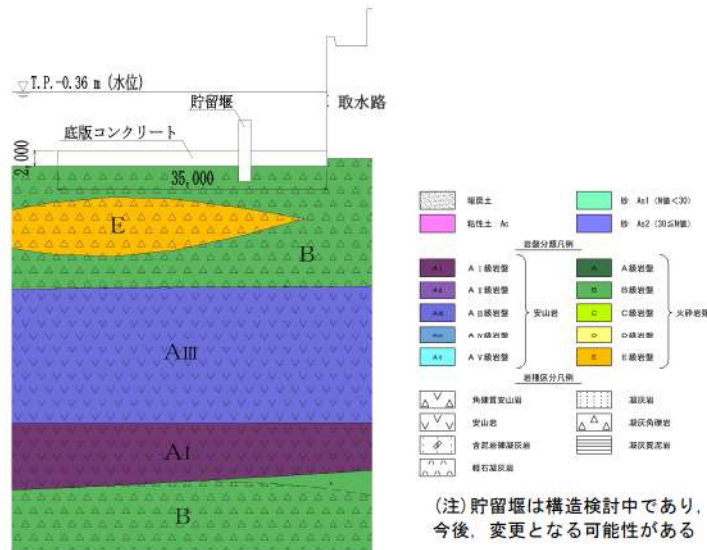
T.P.-0.36 m (水位)

貯留堰

取水路

底版コンクリート

2,000

35,000

E

B

AⅢ

AⅠ

B

埋戻土

砂 As1 (N値<30)

粘性土 Ac

砂 As2 (30≦N値)

岩盤分類凡例

AⅠ AⅠ級岩盤

A AⅡ級岩盤

AⅢ AⅢ級岩盤

AⅣ AⅣ級岩盤

AⅤ AⅤ級岩盤

安山岩

A A級岩盤

B B級岩盤

C C級岩盤

D D級岩盤

E E級岩盤

火砕岩類

岩種区分凡例

角礫質安山岩

安山岩

含泥岩礫凝灰岩

軽石凝灰岩

凝灰岩

凝灰角礫岩

凝灰質泥岩

(注) 貯留堰は構造検討中であり，今後，変更となる可能性がある